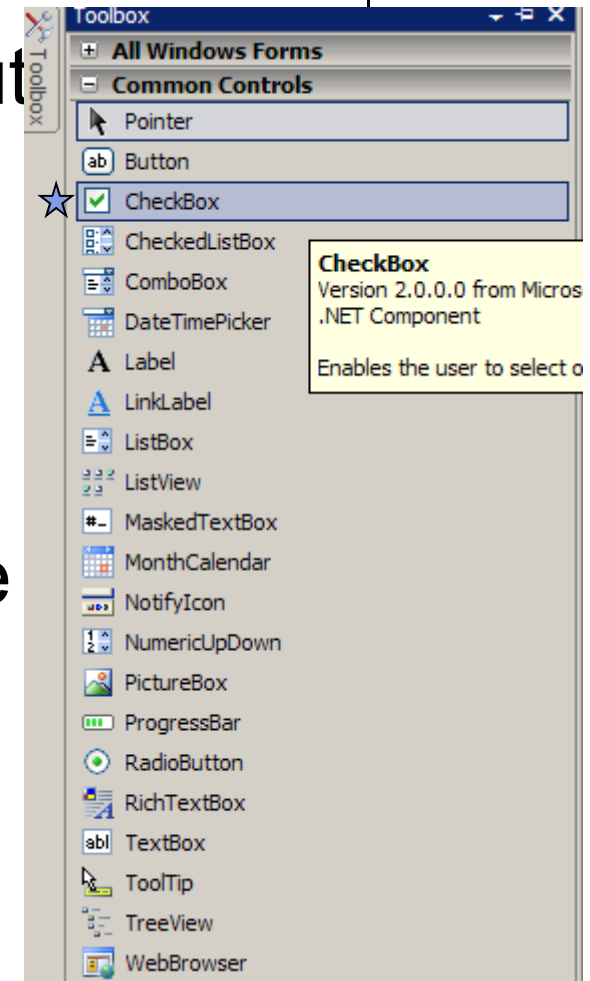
ut

e

Toolbox

Toolbox

All Windows Forms

Common Controls

Pointer

ab Button

CheckBox

CheckedListBox

ComboBox

DateTimePicker

A Label

A LinkLabel

ListBox

ListView

MaskedTextBox

MonthCalendar

NotifyIcon

NumericUpDown

PictureBox

ProgressBar

RadioButton

RichTextBox

abl TextBox

ToolTip

TreeView

WebBrowser

CheckBox
Version 2.0.0.0 from Micros
.NET Component

Enables the user to select o